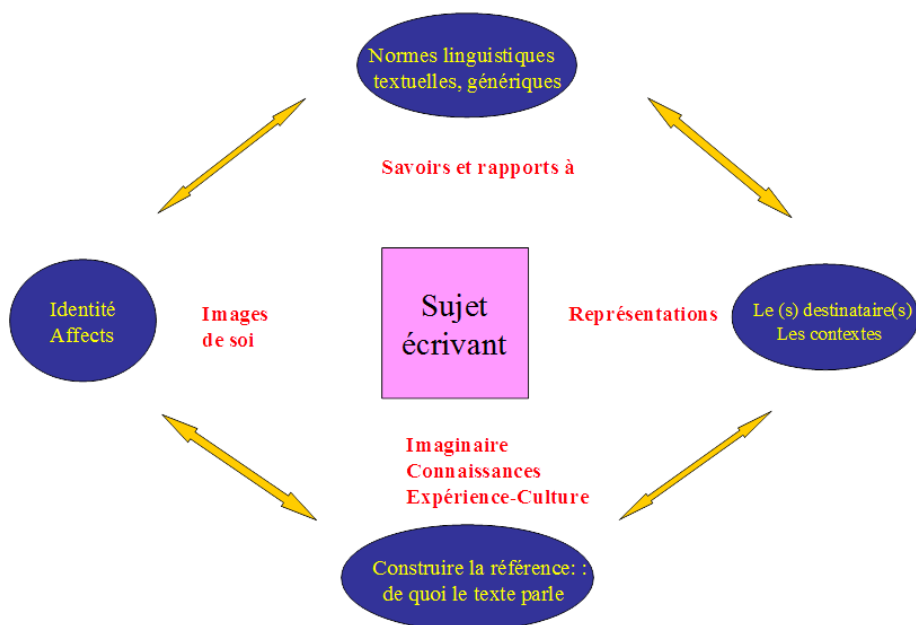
Normes linguistiques textuelles, génériques

Savoirs et rapports à

Identité
Affects

Images de soi

Sujet écrivant

Représentations

Le (s) destinataire(s)
Les contextes

Imaginaire
Connaissances
Expérience-Culture

Construire la référence: : de quoi le texte parle